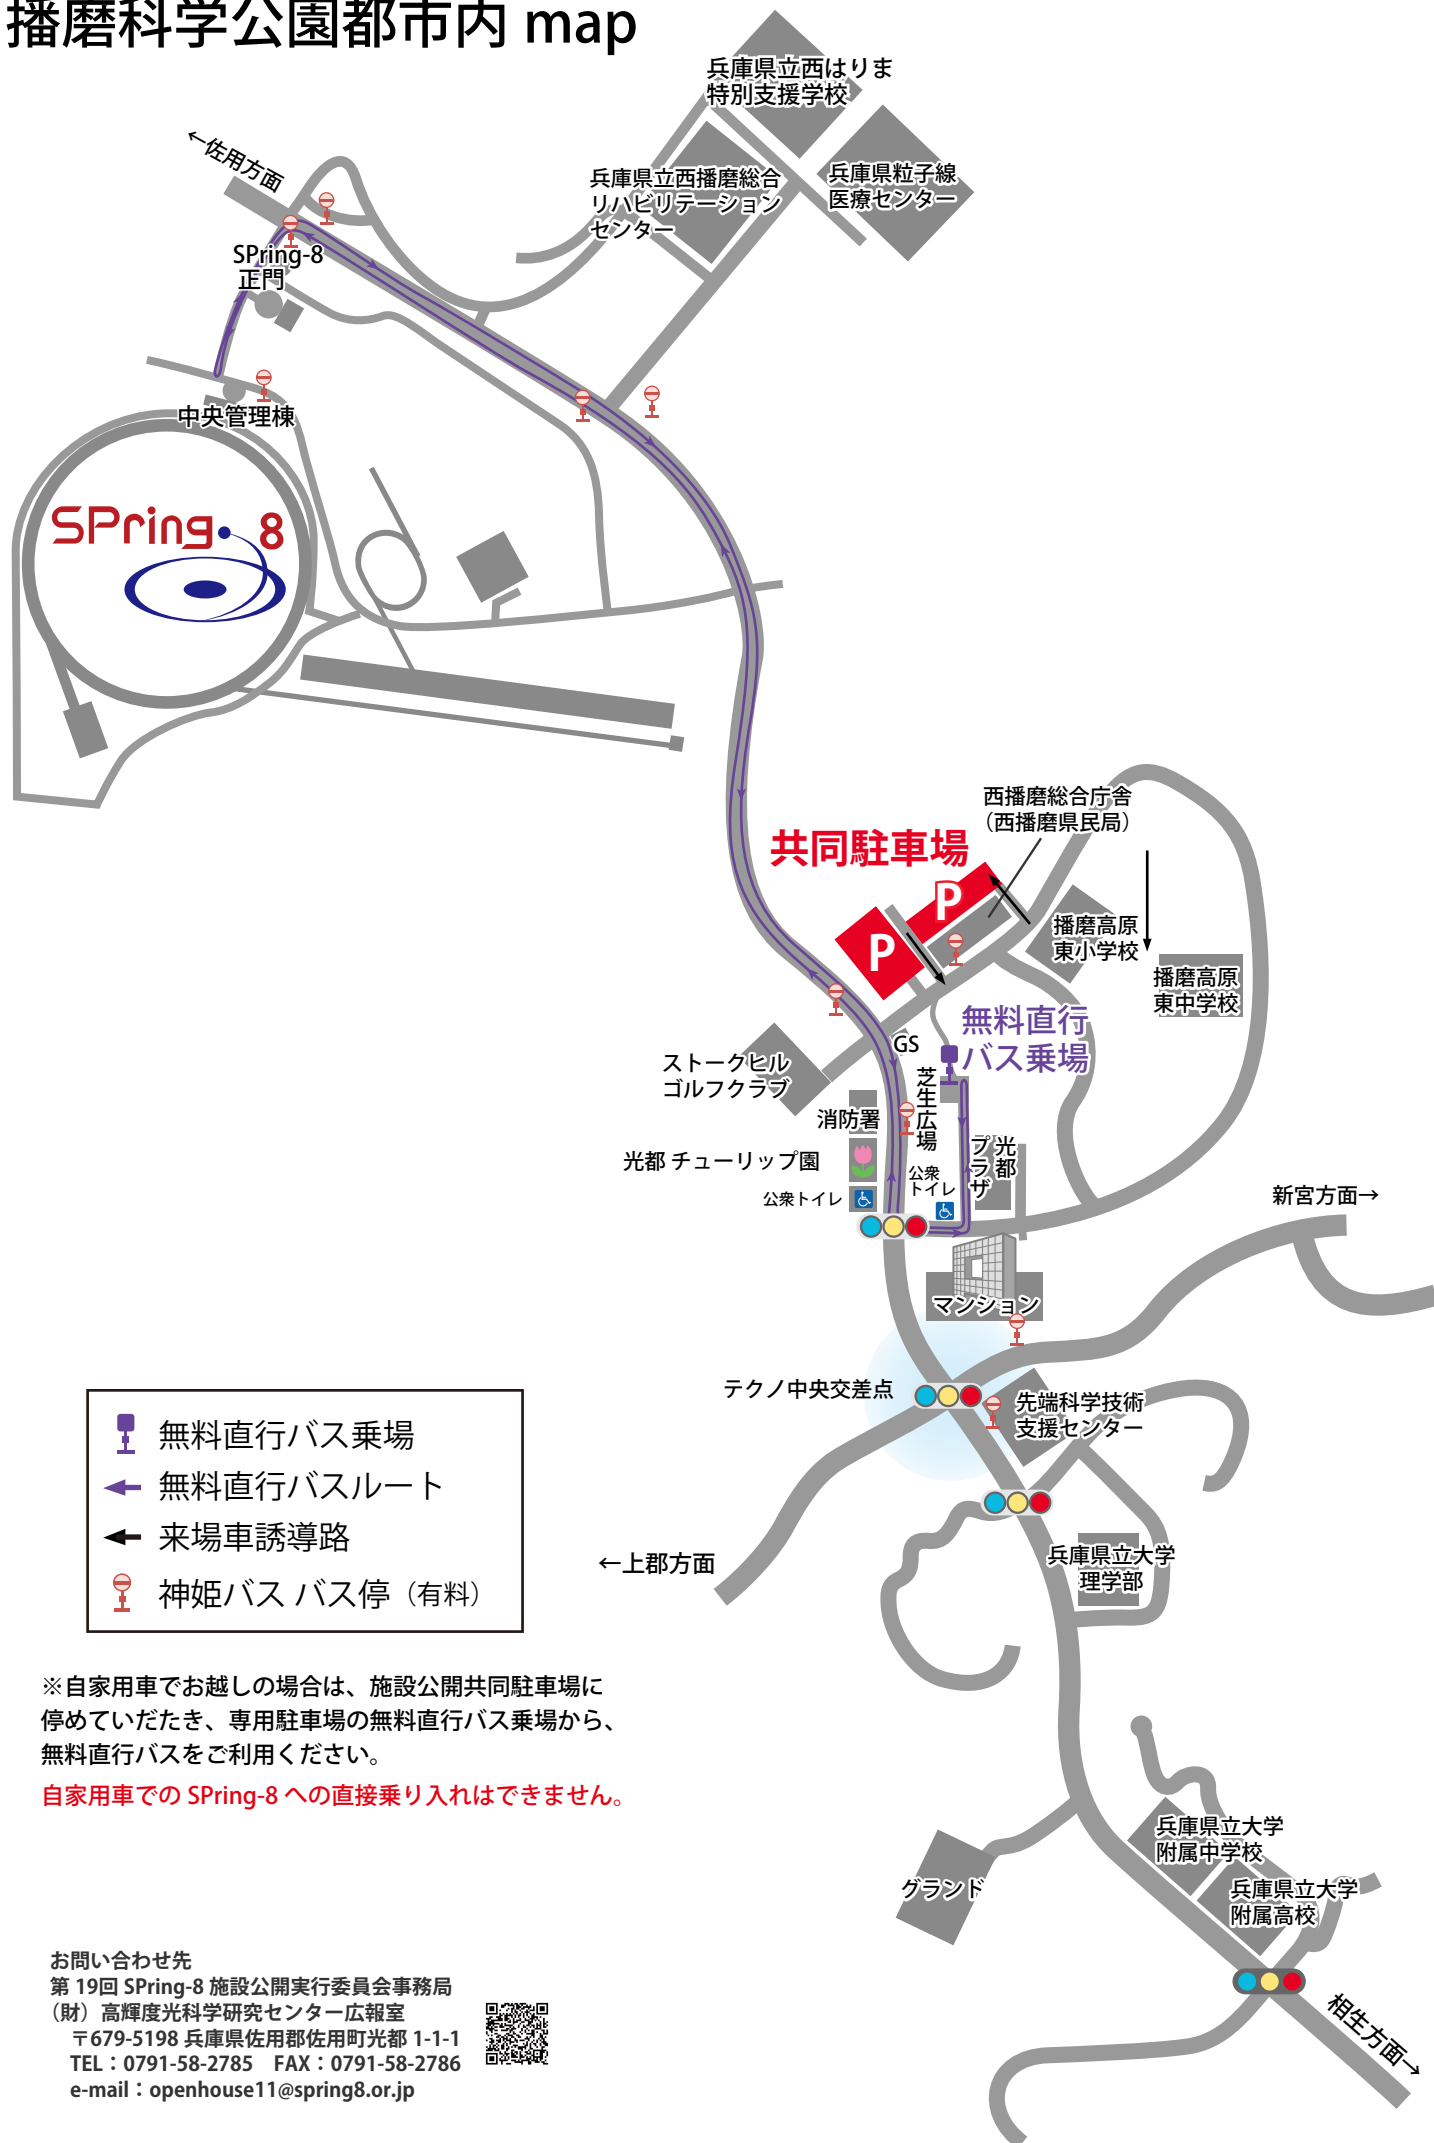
播磨科学公園都市内 map

兵庫県立西はりま
特別支援学校

←佐用方面

兵庫県立西播磨総合
リハビリテーション
センター

兵庫県粒子線
医療センター

SPring-8
正門

中央管理棟

SPring-8

西播磨総合庁舎
（西播磨県民局）

共同駐車場

P

P

播磨高原
東小学校

播磨高原
東中学校

無料直行
バス乗場

GS

ストークヒル
ゴルフクラブ

芝生広場

消防署

光都 チューリップ園

光都プラザ

公衆トイレ

公衆トイレ

新宮方面→

マンション

テクノ中央交差点

先端科学技術
支援センター

←上郡方面

兵庫県立大学
理学部

無料直行バス乗場
無料直行バスルート
来場車誘導路
神姫バス バス停（有料）

※自家用車でお越しの場合は、施設公開共同駐車場に停めていただき、専用駐車場の無料直行バス乗場から、無料直行バスをご利用ください。
自家用車での SPring-8 への直接乗り入れはできません。

兵庫県立大学
附属中学校

兵庫県立大学
附属高校

グランド

相生方面→

お問い合わせ先
第 19回 SPring-8 施設公開実行委員会事務局
（財）高輝度光科学研究センター広報室
〒679-5198 兵庫県佐用郡佐用町光都 1-1-1
TEL：0791-58-2785　FAX：0791-58-2786
e-mail：openhouse11@spring8.or.jp